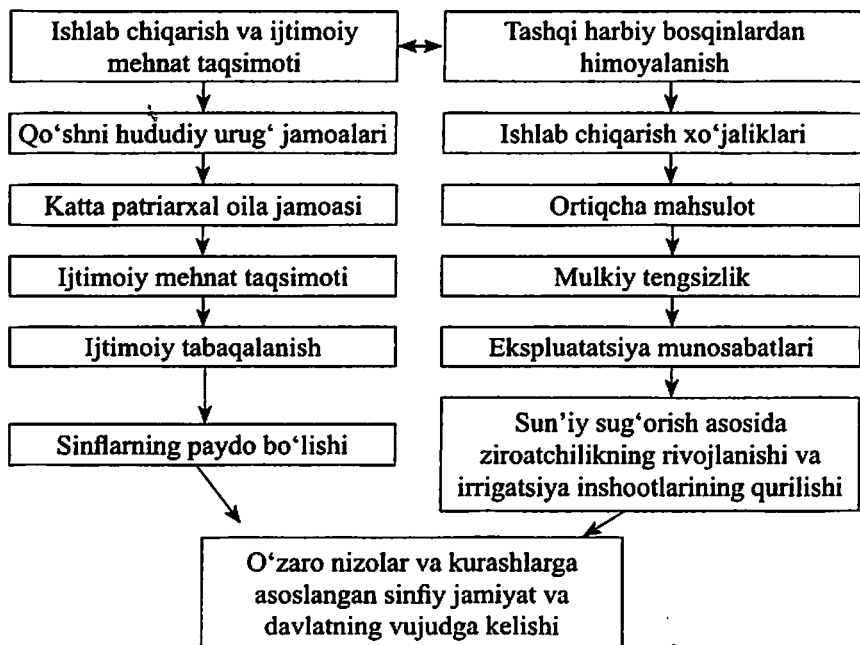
Ishlab chiqarish va ijtimoiy mehnat taqsimoti

Tashqi harbiy bosqinlardan himoyalanish

Qo‘shni hududiy urug‘ jamoalari

Katta patriarxal oila jamoasi

Ijtimoiy mehnat taqsimoti

Ijtimoiy tabaqalanish

Sinflarning paydo bo‘lishi

Ishlab chiqarish xo‘jaliklari

Ortiqcha mahsulot

Mulkiy tengsizlik

Ekspluatatsiya munosabatlari

Sun’iy sug‘orish asosida ziroatchilikning rivojlanishi va irrigatsiya inshootlarining qurilishi

O‘zaro nizolar va kurashlarga asoslangan sinfiy jamiyat va davlatning vujudga kelishi